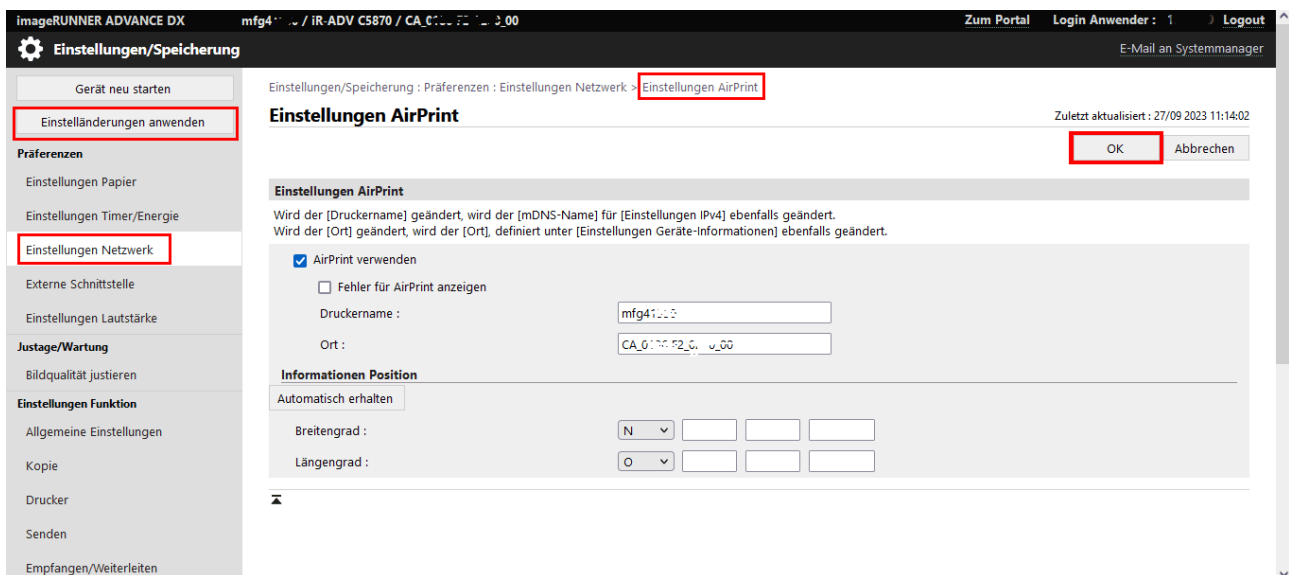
imageRUNNER ADVANCE DX mfg4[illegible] / iR-ADV C5870 / CA_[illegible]_00 Zum Portal Login Anwender : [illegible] Logout

Einstellungen/Speicherung E-Mail an Systemmanager

Gerät neu starten

Einstelländerungen anwenden

Präferenzen

Einstellungen Papier

Einstellungen Timer/Energie

Einstellungen Netzwerk

Externe Schnittstelle

Einstellungen Lautstärke

Justage/Wartung

Bildqualität justieren

Einstellungen Funktion

Allgemeine Einstellungen

Kopie

Drucker

Senden

Empfangen/Weiterleiten

Einstellungen/Speicherung : Präferenzen : Einstellungen Netzwerk > Einstellungen AirPrint

Einstellungen AirPrint

Zuletzt aktualisiert : 27/09 2023 11:14:02

OK Abbrechen

Einstellungen AirPrint

Wird der [Druckername] geändert, wird der [mDNS-Name] für [Einstellungen IPv4] ebenfalls geändert.
Wird der [Ort] geändert, wird der [Ort], definiert unter [Einstellungen Geräte-Informationen] ebenfalls geändert.

AirPrint verwenden

Fehler für AirPrint anzeigen

Druckername : mfg4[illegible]

Ort : CA_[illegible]_00

Informationen Position

Automatisch erhalten

Breitengrad : N

Längengrad : O